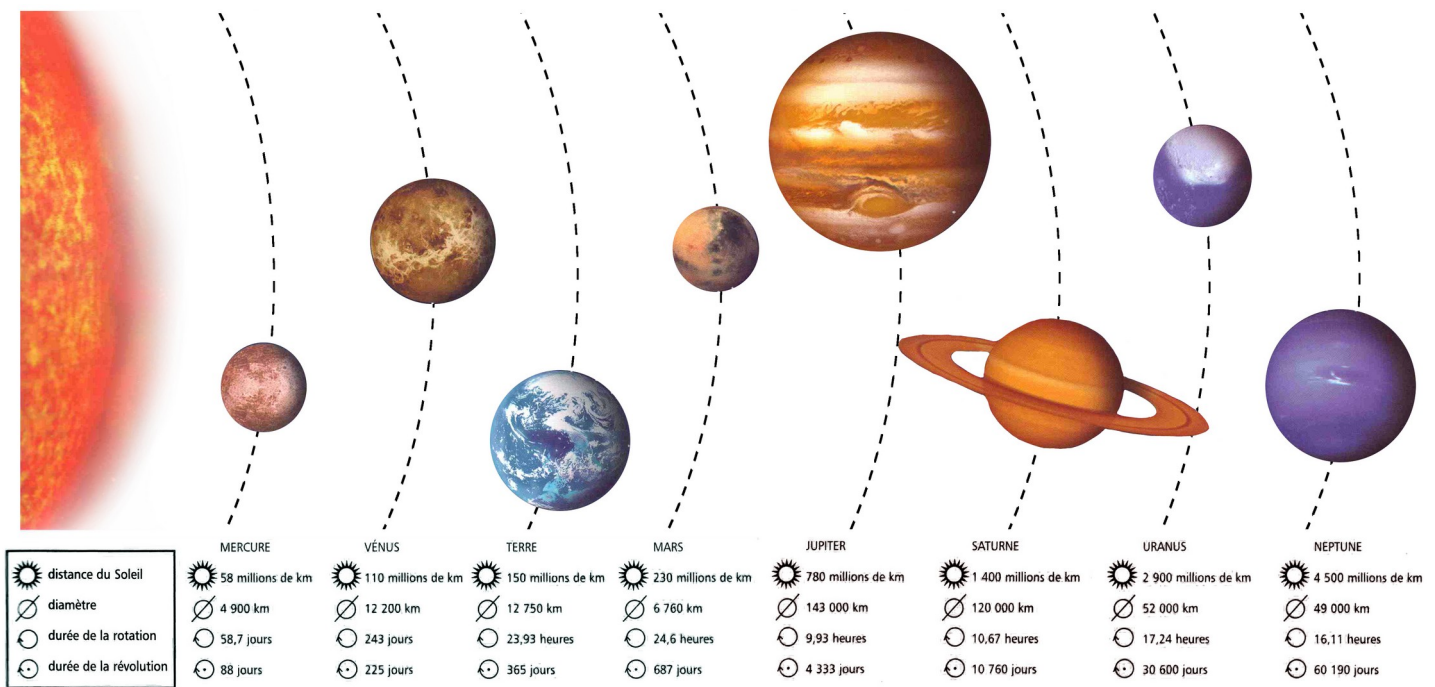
distance du Soleil
diamètre
durée de la rotation
durée de la révolution

MERCURE
58 millions de km
4 900 km
58,7 jours
88 jours

VÉNUS
110 millions de km
12 200 km
243 jours
225 jours

TERRE
150 millions de km
12 750 km
23,93 heures
365 jours

MARS
230 millions de km
6 760 km
24,6 heures
687 jours

JUPITER
780 millions de km
143 000 km
9,93 heures
4 333 jours

SATURNE
1 400 millions de km
120 000 km
10,67 heures
10 760 jours

URANUS
2 900 millions de km
52 000 km
17,24 heures
30 600 jours

NEPTUNE
4 500 millions de km
49 000 km
16,11 heures
60 190 jours